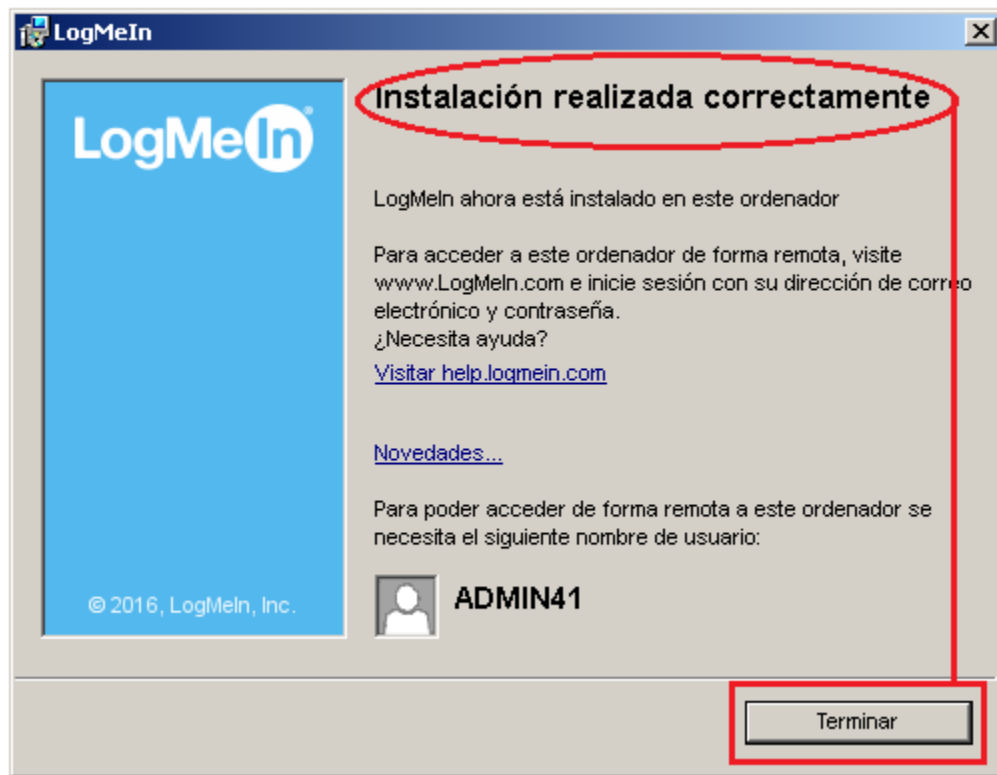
LogMeIn

LogMeIn

© 2016, LogMeIn, Inc.

Instalación realizada correctamente

LogMeIn ahora está instalado en este ordenador

Para acceder a este ordenador de forma remota, visite www.LogMeIn.com e inicie sesión con su dirección de correo electrónico y contraseña.
¿Necesita ayuda?

Visitar help.logmein.com

Novedades...

Para poder acceder de forma remota a este ordenador se necesita el siguiente nombre de usuario:

ADMIN41

Terminar